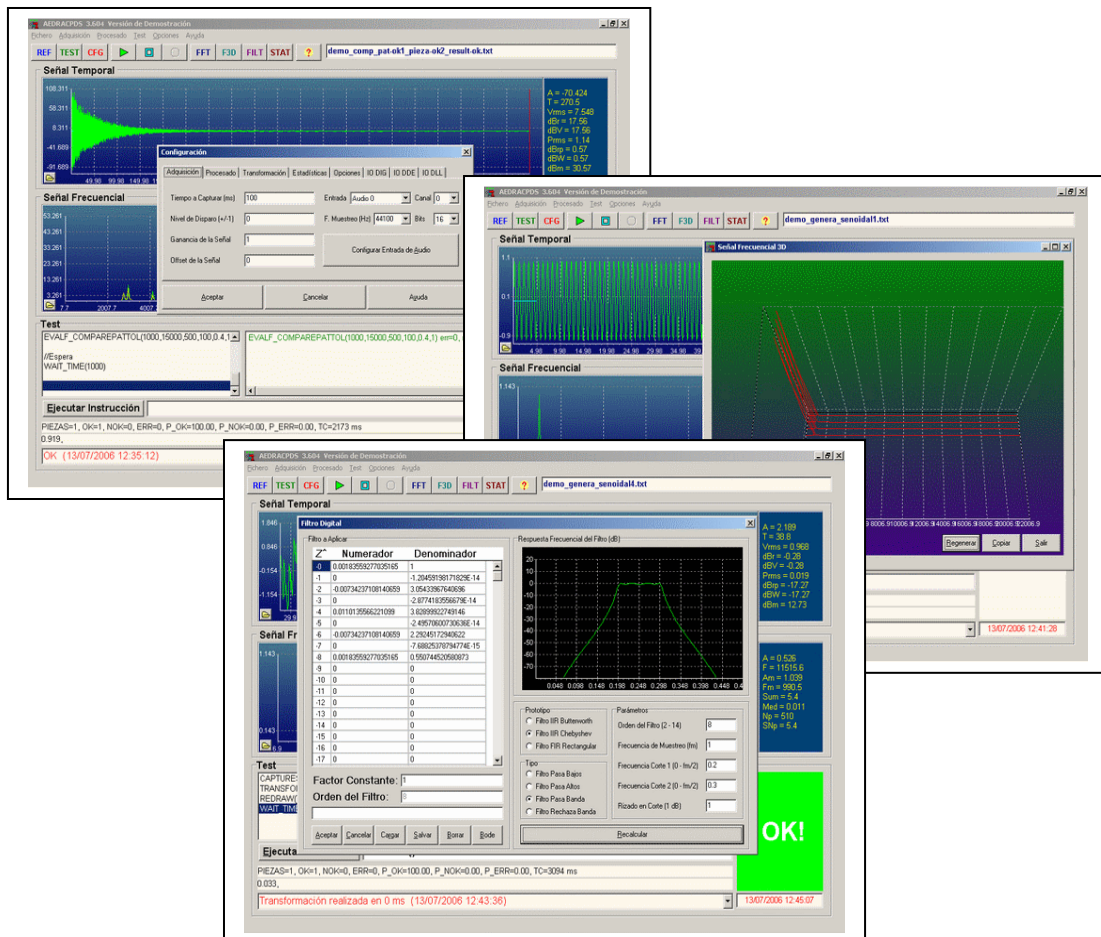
AEDRACPDS 3.604 Versión de Demostración
Fichero Adquisición Procesado Test Opciones Ayuda
REF TEST CFG FFT F3D FILT STAT ?
demo_comp_pat-ok1_pieza-ok2_result-ok.txt

Señal Temporal
108.311
58.311
8.311
-41.689
-91.689
49.90 99.90 149.90

A = -70.424
T = 270.5
Vrms = 7.548
dBr = 17.56
dBV = 17.56
Prms = 1.14
dBrp = 0.57
dBW = 0.57
dBm = 30.57

Configuración
Adquisición Procesado Transformación Estadísticas Opciones IO DIG IO DDE IO DLL
Tiempo a Capturar (ms) 100
Entrada Audio 0
Canal 0
Nivel de Disparo (+/-1) 0
F. Muestreo (Hz) 44100
Bits 16
Ganancia de la Señal 1
Configurar Entrada de Audio
Offset de la Señal 0
Aceptar Cancelar Ayuda

Señal Frecuencial
53.261
43.261
33.261
23.261
13.261
3.261
7.7 2007.7 4007

Test
EVALF_COMPAREPATTOL(1000,15000,500,100,0.4,1)
//Espera
WAIT_TIME(1000)
EVALF_COMPAREPATTOL(1000,15000,500,100,0.4,1) err=0,
Ejecutar Instrucción
PIEZAS=1, OK=1, NOK=0, ERR=0, P_OK=100.00, P_NOK=0.00, P_ERR=0.00, TC=2173 ms
0.919,
OK (13/07/2006 12:35:12)

AEDRACPDS 3.604 Versión de Demostración
Fichero Adquisición Procesado Test Opciones Ayuda
REF TEST CFG FFT F3D FILT STAT ?
demo_genera_senoidal1.txt
Señal Temporal
1.1
0.1
-0.9
4.98 9.98 14.98 19.98 24.98 29.98 34.98 39
Señal Frecuencial
1.143
Señal Frecuencial 3D
8006.9 8006.9 10006.9 12006.9 14006.9 16006.9 18006.9 20006.9 22006.9
Regenerar Copiar Salir
13/07/2006 12:41:28

AEDRACPDS 3.604 Versión de Demostración
Fichero Adquisición Procesado Test Opciones Ayuda
REF TEST CFG FFT F3D FILT STAT ?
demo_genera_senoidal4.txt
Señal Temporal
1.846
0.846
-0.154
-1.154
29.9
Señal Fr
1.143
0.143
6.9

A = 2.189
T = 38.8
Vrms = 0.968
dBr = -0.28
dBV = -0.28
Prms = 0.019
dBrp = -17.27
dBW = -17.27
dBm = 12.73

A = 0.526
F = 11515.6
Am = 1.039
Fm = 990.5
Sum = 5.4
Med = 0.011
Np = 510
SNp = 5.4

Filtro Digital
Filtro a Aplicar
| $Z^{\wedge}$ | Numerador | Denominador |
|---|---|---|
| -0 | 0.00183559277035165 | 1 |
| -1 | 0 | -1.20459198171829E-14 |
| -2 | -0.00734237108140659 | 3.05433967640696 |
| -3 | 0 | -2.87741835566791E-14 |
| -4 | 0.0110135566221099 | 3.82899922749146 |
| -5 | 0 | -2.49570600730636E-14 |
| -6 | -0.00734237108140659 | 2.29245172940622 |
| -7 | 0 | -7.68825378794774E-15 |
| -8 | 0.00183559277035165 | 0.550744520580873 |
| -9 | 0 | 0 |
| -10 | 0 | 0 |
| -11 | 0 | 0 |
| -12 | 0 | 0 |
| -13 | 0 | 0 |
| -14 | 0 | 0 |
| -15 | 0 | 0 |
| -16 | 0 | 0 |
| -17 | 0 | 0 |
Factor Constante: 1
Orden del Filtro: 8
Aceptar Cancelar Cargar Salvar Borrar Bode
Respuesta Frecuencial del Filtro (dB)
20 10 0 -10 -20 -30 -40 -50 -60 -70
0.048 0.098 0.148 0.198 0.248 0.298 0.348 0.398 0.448 0.4
Prototipo
Filtro IIR Butterworth
Filtro IIR Chebyshev
Filtro FIR Rectangular
Tipo
Filtro Pasa Bajos
Filtro Pasa Altos
Filtro Pasa Banda
Filtro Rechaza Banda
Parámetros
Orden del Filtro (2 - 14) 8
Frecuencia de Muestreo (fm) 1
Frecuencia Corte 1 (0 - fm/2) 0.2
Frecuencia Corte 2 (0 - fm/2) 0.3
Rizado en Corte (1 dB) 1
Recalcular

Test
CAPTURES
TRANSFOI
REDRAWI
WAIT_TIM
Ejecuta
OK!
PIEZAS=1, OK=1, NOK=0, ERR=0, P_OK=100.00, P_NOK=0.00, P_ERR=0.00, TC=3094 ms
0.033,
Transformación realizada en 0 ms (13/07/2006 12:43:36)
13/07/2006 12:45:07